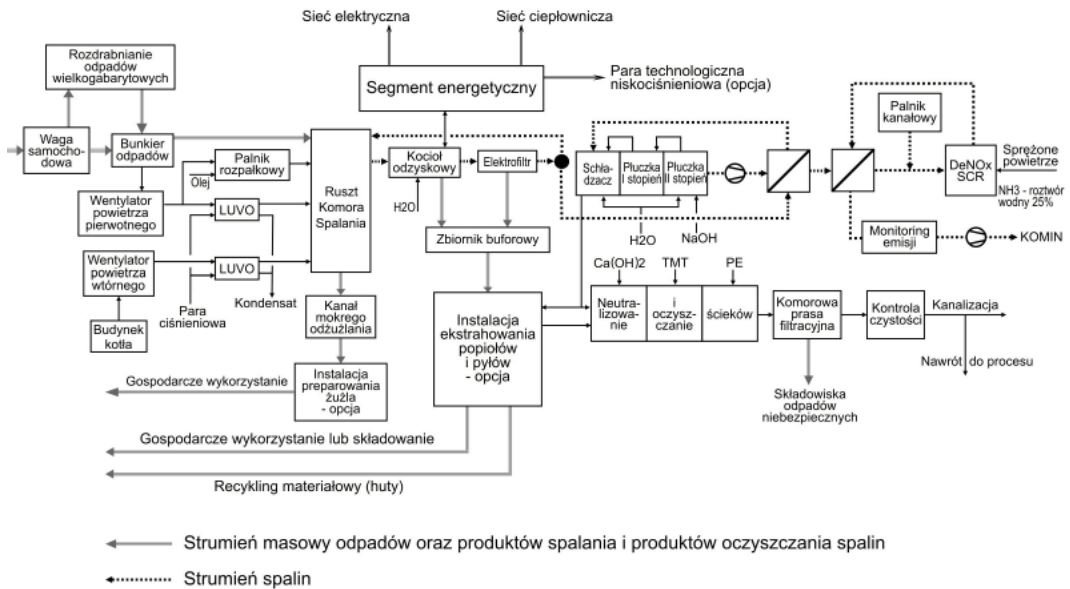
Sieć elektryczna

Sieć ciepłownicza

Rozdrabnianie odpadów wielkogabarytowych

Segment energetyczny

Para technologiczna niskociśnieniowa (opcja)

Palnik kanałowy

Waga samochodowa

Bunkier odpadów

Palnik rozpałkowy

Olej

Ruszt Komora Spalania

Kocioł odzyskowy

Elektrofiltr

Schładzacz

Płuczka I stopień

Płuczka II stopień

DeNOx SCR

Sprężone powietrze

NH3 - roztwór wodny 25%

Wentylator powietrza pierwotnego

LUVO

H2O

Zbiornik buforowy

H2O

NaOH

Monitoring emisji

KOMIN

Wentylator powietrza wtórnego

LUVO

Para ciśnieniowa

Kondensat

Budynek kotła

Kanał mokrego odżużlania

Instalacja ekstrahowania popiołów i pyłów - opcja

Ca(OH)2

TMT

PE

Neutralizowanie

i oczyszczanie

ścieków

Komorowa prasa filtracyjna

Kontrola czystości

Kanalizacja

Nawrót do procesu

Gospodarcze wykorzystanie

Instalacja preparowania żużla - opcja

Składowiska odpadów niebezpiecznych

Gospodarcze wykorzystanie lub składowanie

Recykling materiałowy (huty)

Strumień masowy odpadów oraz produktów spalania i produktów oczyszczania spalin

Strumień spalin